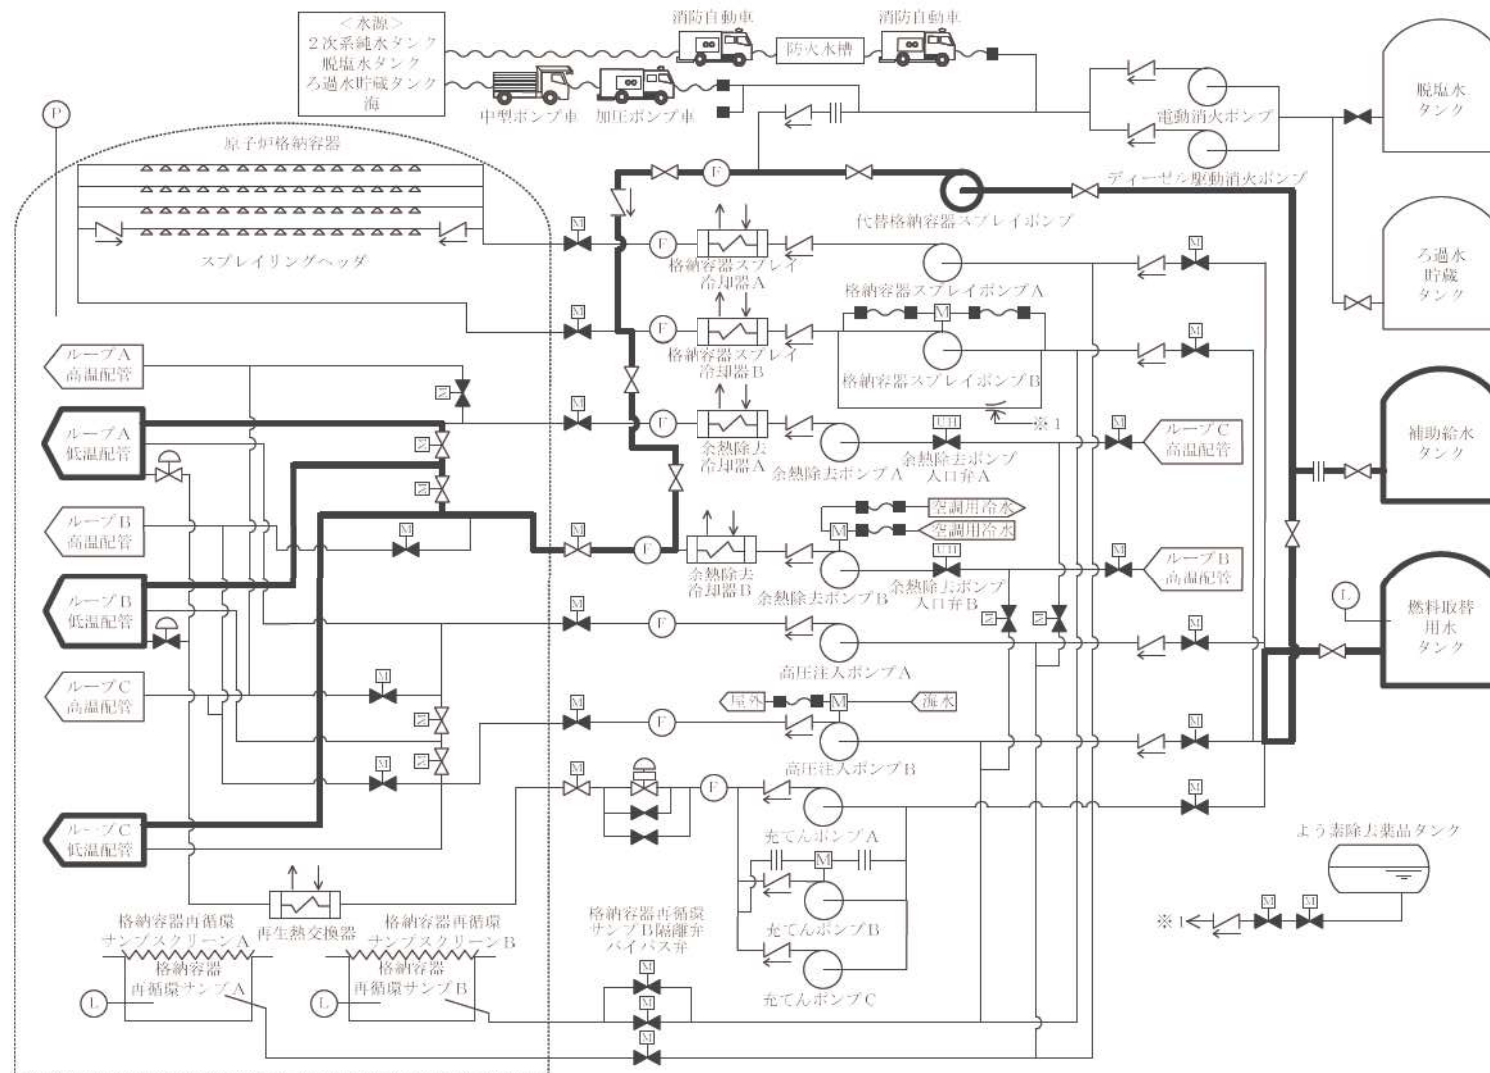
<水源>
2次系純水タンク
脱塩水タンク
ろ過水貯蔵タンク
海

消防自動車
防火水槽
消防自動車
中型ポンプ車
加圧ポンプ車

P

原子炉格納容器
スプレイリングヘッダ

脱塩水タンク
電動消火ポンプ
ディーゼル駆動消火ポンプ
代替格納容器スプレイポンプ
ろ過水貯蔵タンク

M
F
格納容器スプレイ冷却器A
格納容器スプレイポンプA
M
F
格納容器スプレイ冷却器B
M
格納容器スプレイポンプB
※1

ループA高温配管
ループA低温配管
ループB高温配管
ループB低温配管
ループC高温配管
ループC低温配管

M
F
余熱除去冷却器A
余熱除去ポンプA
CH
余熱除去ポンプ入口弁A
M
ループC高温配管
補助給水タンク

M
F
余熱除去冷却器B
M
空調用冷水
空調用冷水
余熱除去ポンプB
CH
余熱除去ポンプ入口弁B
M
ループB高温配管

M
F
高圧注入ポンプA
M
L
燃料取替用水タンク

M
F
屋外
M
海水
高圧注入ポンプB
M

M
F
充てんポンプA
M
充てんポンプB
充てんポンプC
M

よう素除去薬品タンク
※1
M
M

再生熱交換器
格納容器再循環サンプスクリーンA
格納容器再循環サンプA
L
格納容器再循環サンプスクリーンB
格納容器再循環サンプB
L
格納容器再循環サンプB隔離弁バイパス弁
M
M
M